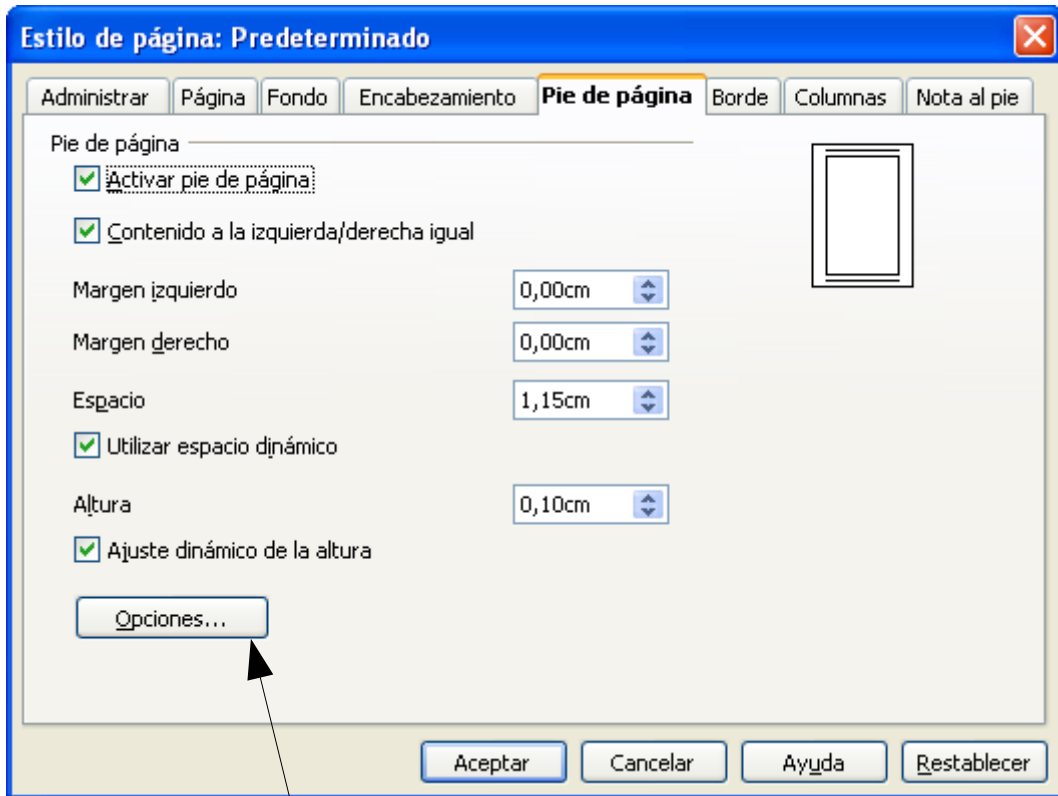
Estilo de página: Predeterminado

Administrar | Página | Fondo | Encabezamiento | Pie de página | Borde | Columnas | Nota al pie

Pie de página

Activar pie de página

Contenido a la izquierda/derecha igual

Margen izquierdo 0,00cm

Margen derecho 0,00cm

Espacio 1,15cm

Utilizar espacio dinámico

Altura 0,10cm

Ajuste dinámico de la altura

Opciones...

Aceptar | Cancelar | Ayuda | Restablecer